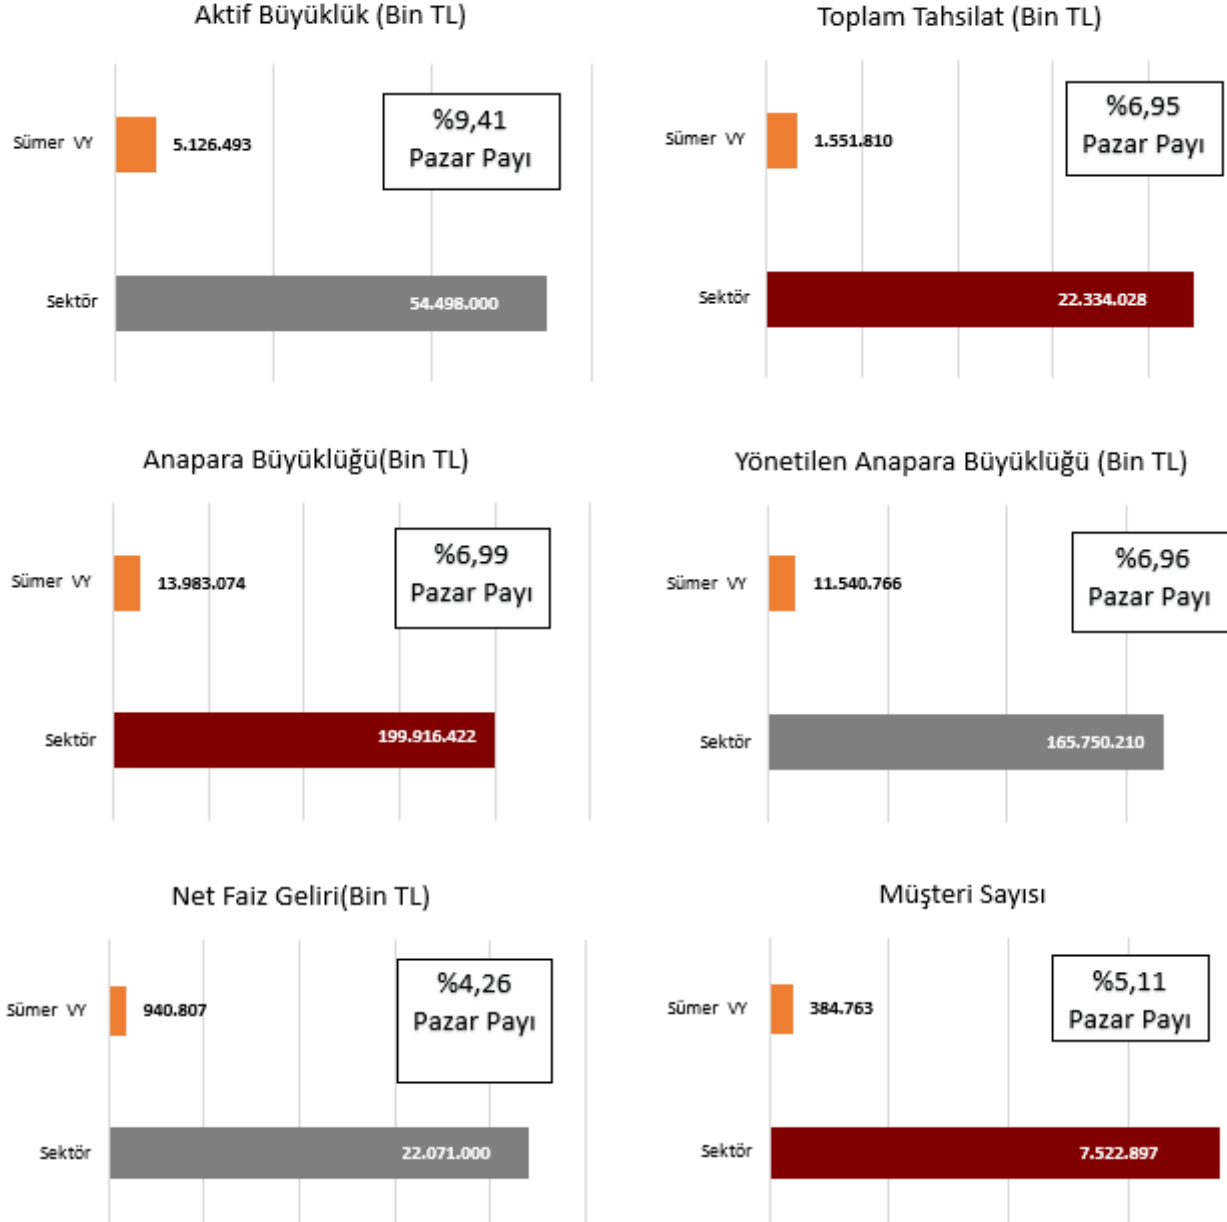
Aktif Büyüklük (Bin TL)

Sümer VY
5.126.493
Sektör
54.498.000

%9,41
Pazar Payı

Toplam Tahsilat (Bin TL)

Sümer VY
1.551.810
Sektör
22.334.028

%6,95
Pazar Payı

Anapara Büyüklüğü(Bin TL)

Sümer VY
13.983.074
Sektör
199.916.422

%6,99
Pazar Payı

Yönetilen Anapara Büyüklüğü (Bin TL)

Sümer VY
11.540.766
Sektör
165.750.210

%6,96
Pazar Payı

Net Faiz Geliri(Bin TL)

Sümer VY
940.807
Sektör
22.071.000

%4,26
Pazar Payı

Müşteri Sayısı

Sümer VY
384.763
Sektör
7.522.897

%5,11
Pazar Payı